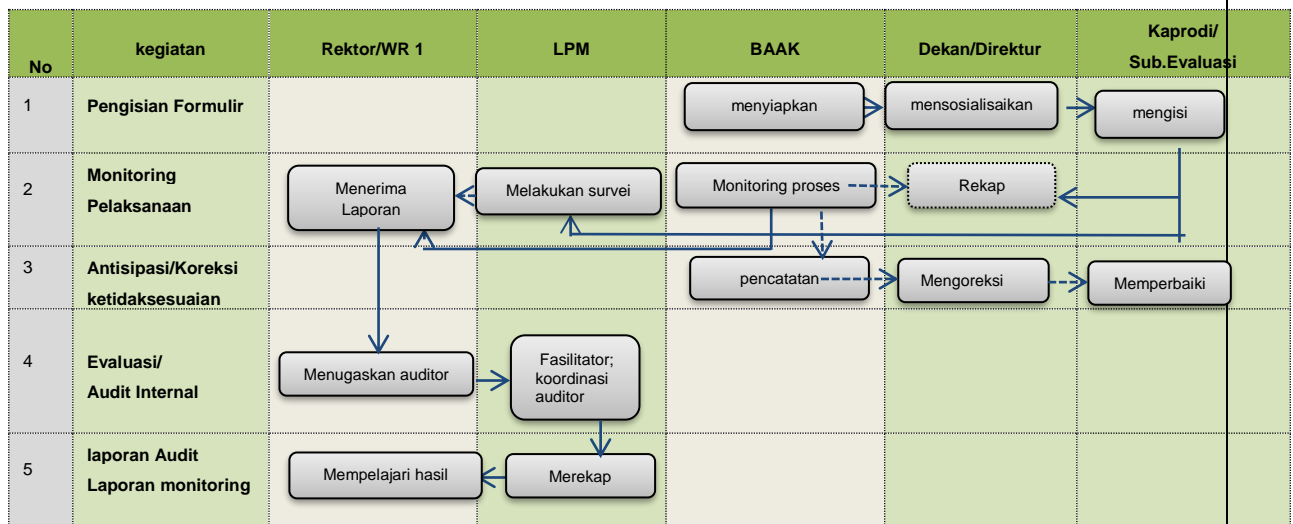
| No | kegiatan | Rektor/WR 1 | LPM | BAAK | Dekan/Direktur | Kaprodi/ Sub.Evaluasi |
|---|---|---|---|---|---|---|
| 1 | Pengisian Formulir | | | menyiapkan | mensosialisaikan | mengisi |
| 2 | Monitoring Pelaksanaan | Menerima Laporan | Melakukan survei | Monitoring proses | Rekap | |
| 3 | Antisipasi/Koreksi ketidaksesuaian | | | pencatatan | Mengoreksi | Memperbaiki |
| 4 | Evaluasi/ Audit Internal | Menugaskan auditor | Fasilitator; koordinasi auditor | | | |
| 5 | laporan Audit Laporan monitoring | Mempelajari hasil | Merekap | | | |